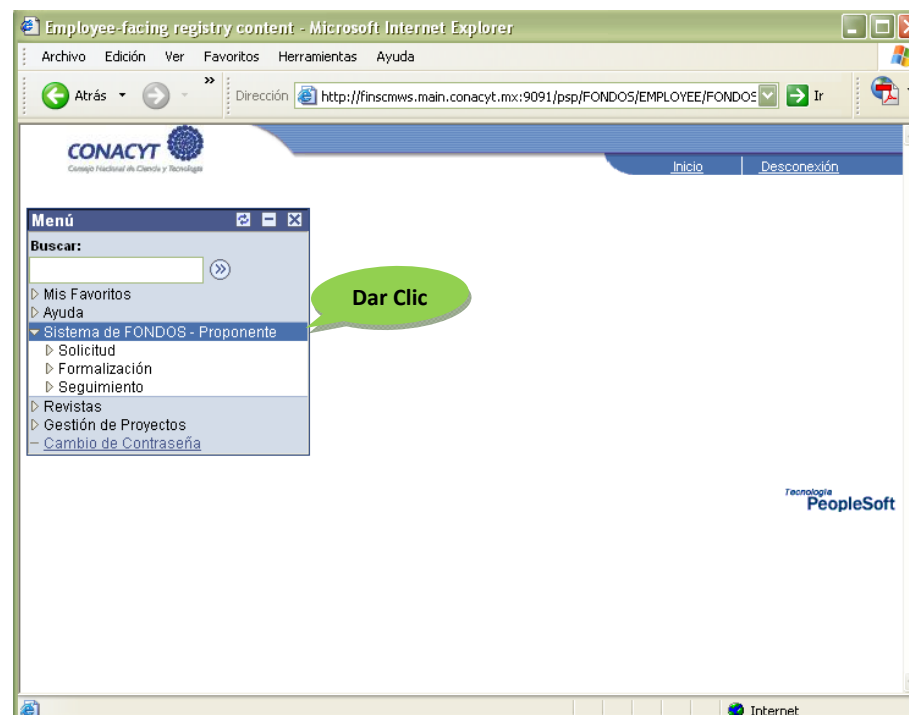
Employee-facing registry content - Microsoft Internet Explorer

Archivo Edición Ver Favoritos Herramientas Ayuda

Atrás

Dirección http://finscmws.main.conacyt.mx:9091/psp/FONDOS/EMPLOYEE/FONDOS Ir

CONACYT
Consejo Nacional de Ciencia y Tecnología

Inicio Desconexión

Menú

Buscar:

Mis Favoritos
Ayuda
Sistema de FONDOS - Proponente
Solicitud
Formalización
Seguimiento
Revistas
Gestión de Proyectos
Cambio de Contraseña

Dar Clic

Tecnología PeopleSoft

Internet